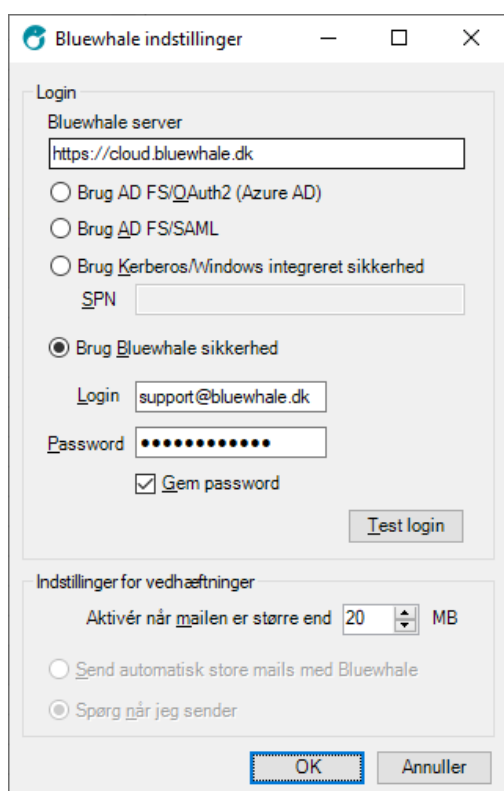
Bluewhale indstillinger

Login

Bluewhale server

https://cloud.bluewhale.dk

Brug AD FS/OAuth2 (Azure AD)

Brug AD FS/SAML

Brug Kerberos/Windows integreret sikkerhed

SPN

Brug Bluewhale sikkerhed

Login support@bluewhale.dk

Password ••••••••••••

Gem password

Test login

Indstillinger for vedhæftninger

Aktivér når mailen er større end 20 MB

Send automatisk store mails med Bluewhale

Spørg når jeg sender

OK

Annuller